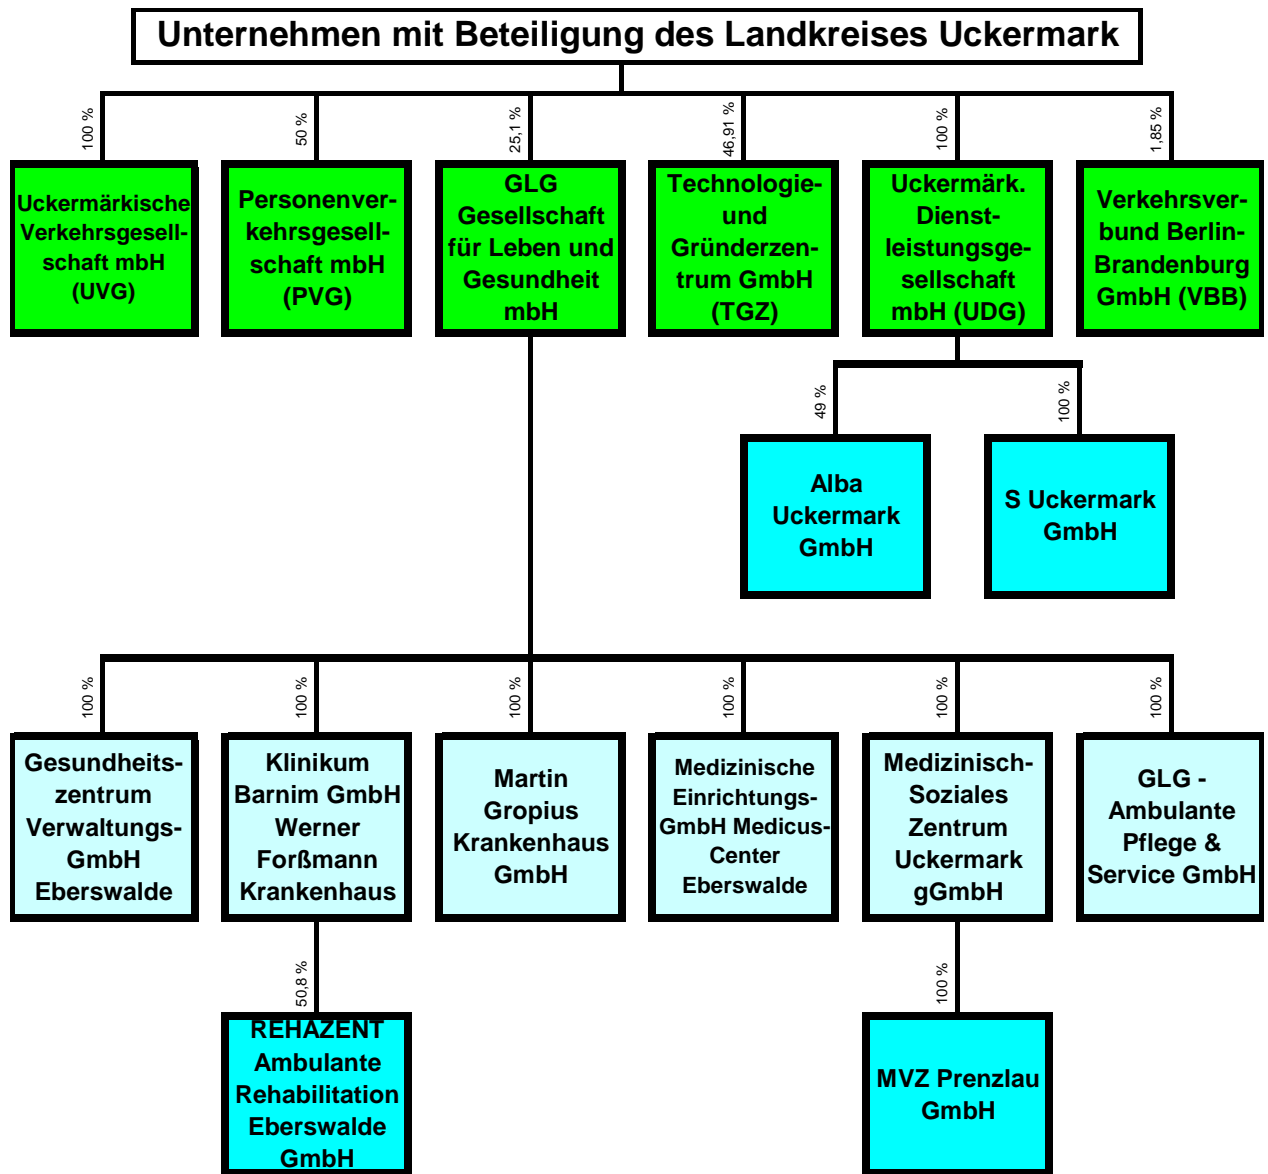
Unternehmen mit Beteiligung des Landkreises Uckermark

100 %

Uckermärkische Verkehrsgesellschaft mbH (UVG)

50 %

Personenverkehrsgesellschaft mbH (PVG)

25,1 %

GLG Gesellschaft für Leben und Gesundheit mbH

46,91 %

Technologie- und Gründerzentrum GmbH (TGZ)

100 %

Uckermärk. Dienstleistungsgesellschaft mbH (UDG)

1,85 %

Verkehrsverbund Berlin-Brandenburg GmbH (VBB)

49 %

Alba Uckermark GmbH

100 %

S Uckermark GmbH

100 %

Gesundheitszentrum Verwaltungs-GmbH Eberswalde

100 %

Klinikum Barnim GmbH Werner Forßmann Krankenhaus

100 %

Martin Gropius Krankenhaus GmbH

100 %

Medizinische Einrichtungs-GmbH Medicus-Center Eberswalde

100 %

Medizinisch-Soziales Zentrum Uckermark gGmbH

100 %

GLG - Ambulante Pflege & Service GmbH

50,8 %

REHAZENT Ambulante Rehabilitation Eberswalde GmbH

100 %

MVZ Prenzlau GmbH